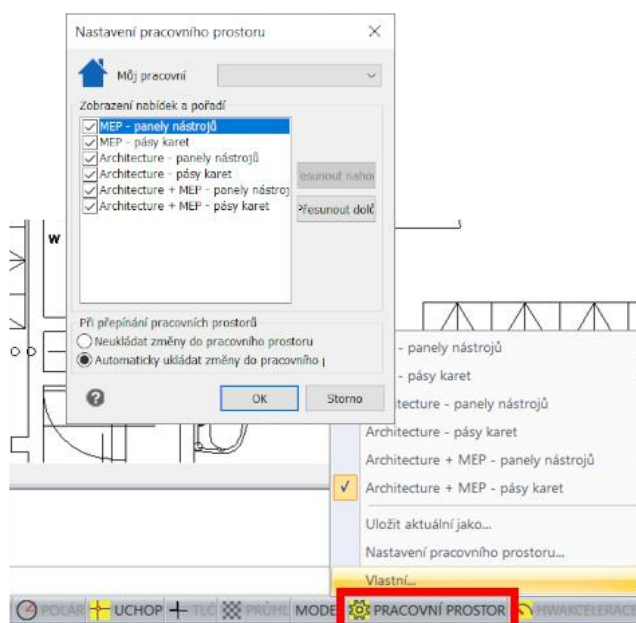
Nastavení pracovního prostoru

Můj pracovní

Zobrazení nabídek a pořadí

MEP - panely nástrojů
MEP - pásy karet
Architecture - panely nástrojů
Architecture - pásy karet
Architecture + MEP - panely nástroj
Architecture + MEP - pásy karet

esunout naho
řesunout dolů

Při přepínání pracovních prostorů
Neukládat změny do pracovního prostoru
Automaticky ukládat změny do pracovního p

OK
Storno

W

- panely nástrojů
- pásy karet
tecture - panely nástrojů
Architecture - pásy karet
Architecture + MEP - panely nástrojů
Architecture + MEP - pásy karet
Uložit aktuální jako...
Nastavení pracovního prostoru...
Vlastní...

POLÁR UCHOP TLČ PRŮHL MODE PRACOVNÍ PROSTOR HWAKCELERACE